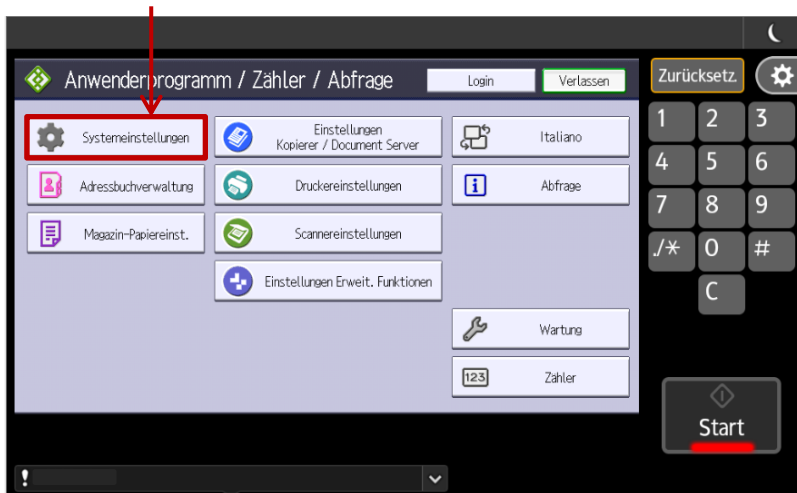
Anwenderprogramm / Zähler / Abfrage

Login

Verlassen

Zurücksetz.

Systemeinstellungen

Einstellungen Kopierer / Document Server

Italiano

Adressbuchverwaltung

Druckereinstellungen

Abfrage

Magazin-Papiereinst.

Scannereinstellungen

Einstellungen Erweit. Funktionen

Wartung

123 Zähler

1 2 3
4 5 6
7 8 9
./* 0 #
C

Start

!